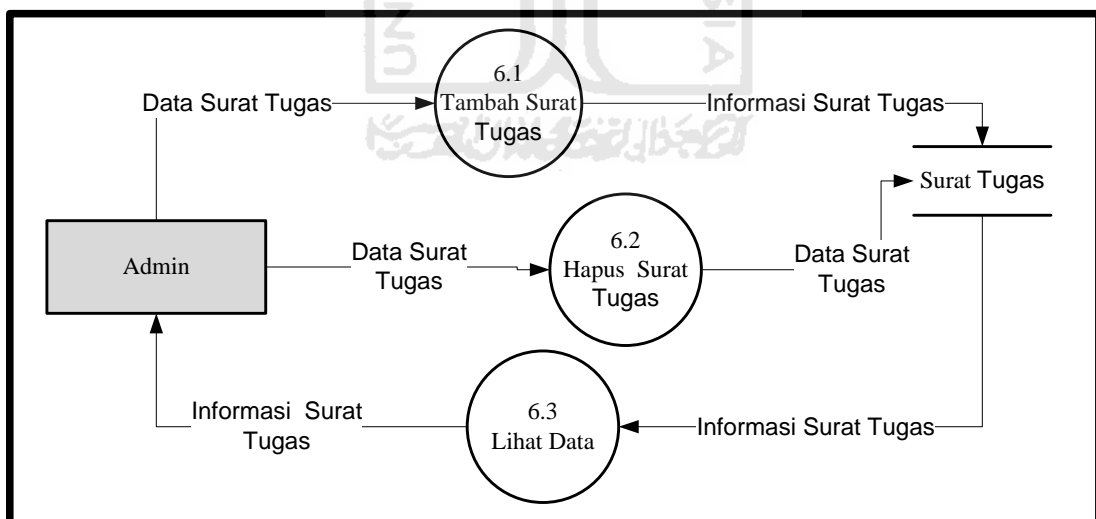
6.1
Tambah Surat Tugas

Data Surat Tugas

Informasi Surat Tugas

Surat Tugas

Admin

Data Surat Tugas

6.2
Hapus Surat Tugas

Data Surat Tugas

Informasi Surat Tugas

6.3
Lihat Data

Informasi Surat Tugas